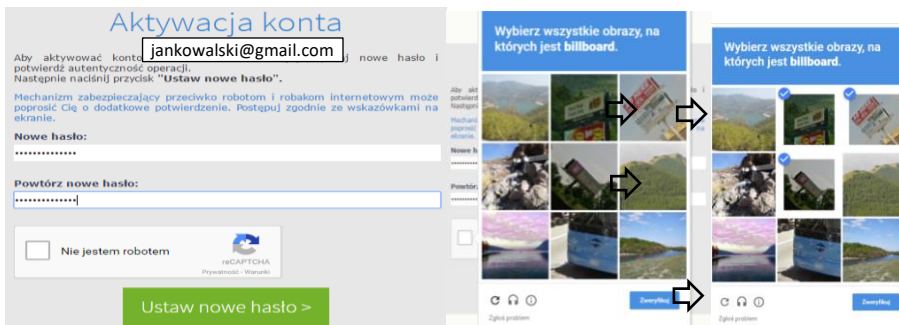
Aktywacja konta

Aby aktywować konto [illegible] nowe hasło i potwierdź autentyczność operacji. Następnie naciśnij przycisk "Ustaw nowe hasło".

jankowalski@gmail.com

Mechanizm zabezpieczający przeciwko robotom i robakom internetowym może poprosić Cię o dodatkowe potwierdzenie. Postępuj zgodnie ze wskazówkami na ekranie.

Nowe hasło:

••••••••••••••

Powtórz nowe hasło:

••••••••••••••

Nie jestem robotem

reCAPTCHA
Prywatność - Warunki

Ustaw nowe hasło >

Wybierz wszystkie obrazy, na których jest billboard.

Zweryfikuj

Zgłoś problem

Wybierz wszystkie obrazy, na których jest billboard.

Zweryfikuj

Zgłoś problem